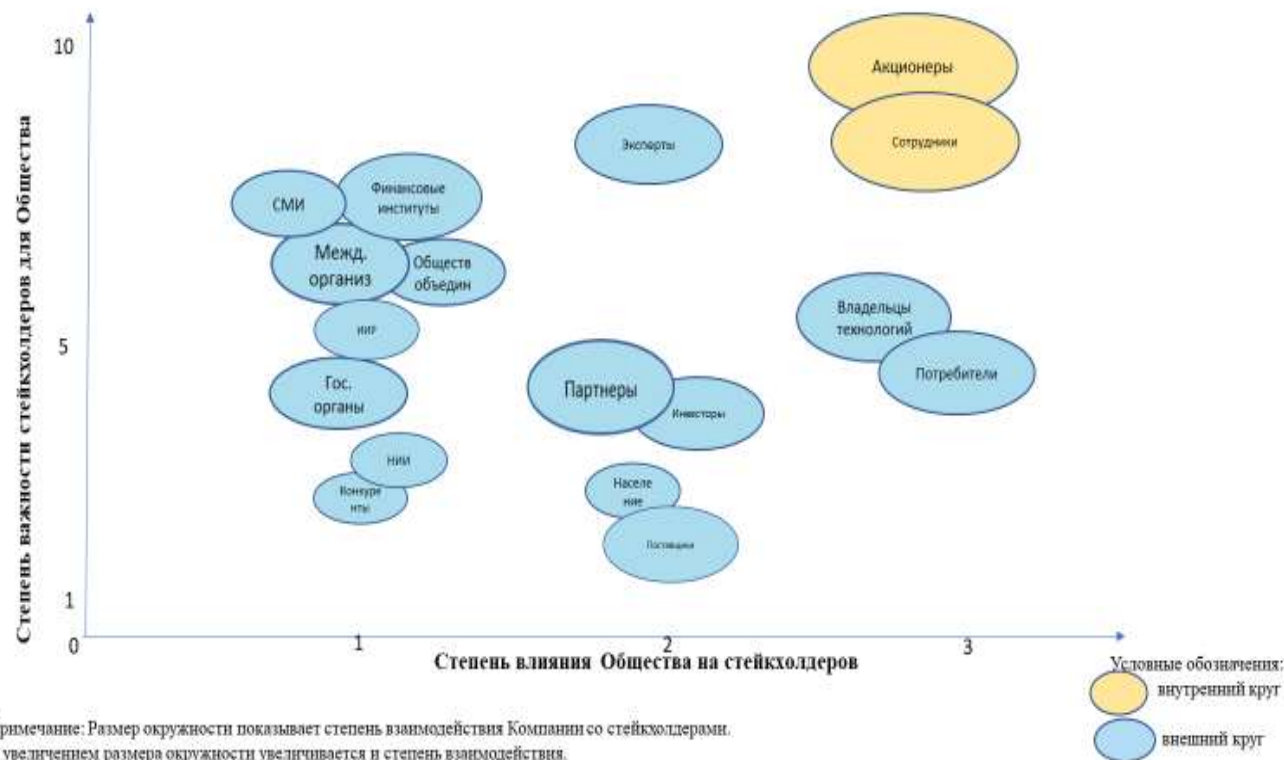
10

5

1

0

Степень важности стейкхолдеров для Общества

Акционеры

Сотрудники

Эксперты

СМИ

Финансовые институты

Межд. организ

Обществ объедин

НИР

Гос. органы

НИИ

Конкуренты

Партнеры

Инвесторы

Население

Поставщики

Владельцы технологий

Потребители

1

2

3

Степень влияния Общества на стейкхолдеров

Условные обозначения:

внутренний круг

внешний круг

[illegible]римечание: Размер окружности показывает степень взаимодействия Компании со стейкхолдерами.

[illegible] увеличением размера окружности увеличивается и степень взаимодействия.